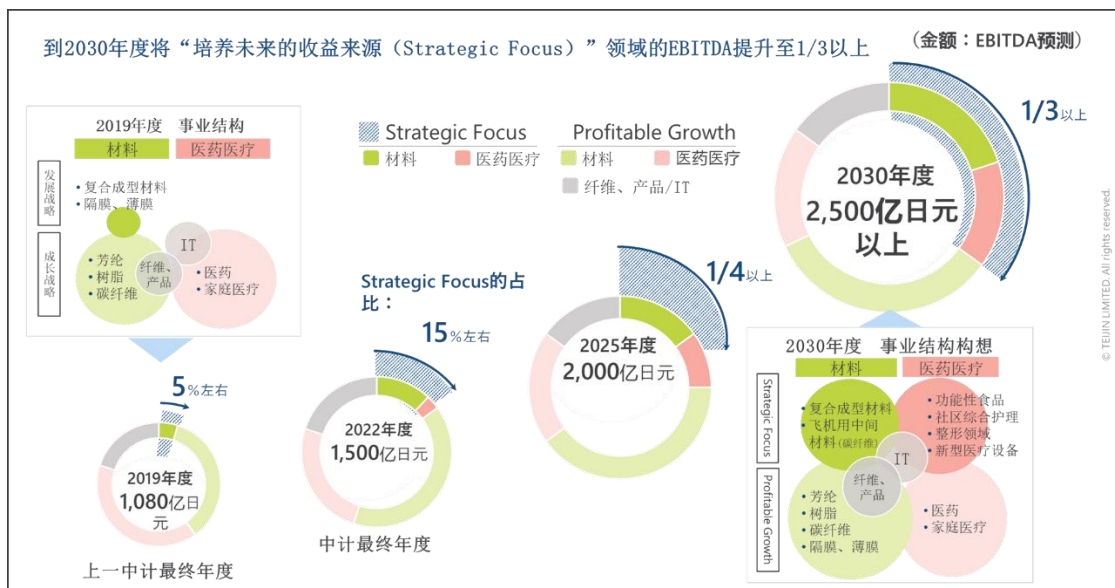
到2030年度将“培养未来的收益来源（Strategic Focus）”领域的EBITDA提升至1/3以上

（金额：EBITDA预测）

2019年度 事业结构
材料 医药医疗
发展战略
• 复合成型材料
• 隔膜、薄膜
成长战略
• 芳纶
• 树脂
• 碳纤维
IT
纤维、产品
• 医药
• 家庭医疗

Strategic Focus
材料 医药医疗
Profitable Growth
材料 医药医疗
纤维、产品/IT

Strategic Focus的占比：

5%左右
2019年度
1,080亿日元
上一中计最终年度

15%左右
2022年度
1,500亿日元
中计最终年度

1/4以上
2025年度
2,000亿日元

1/3以上
2030年度
2,500亿日元
以上

2030年度 事业结构构想
材料 医药医疗
Strategic Focus
• 复合成型材料
• 飞机用中间材料(碳纤维)
• 功能性食品
• 社区综合护理
• 整形领域
• 新型医疗设备
IT
纤维、产品
Profitable Growth
• 芳纶
• 树脂
• 碳纤维
• 隔膜、薄膜
• 医药
• 家庭医疗

© TEIJIN LIMITED. All rights reserved.